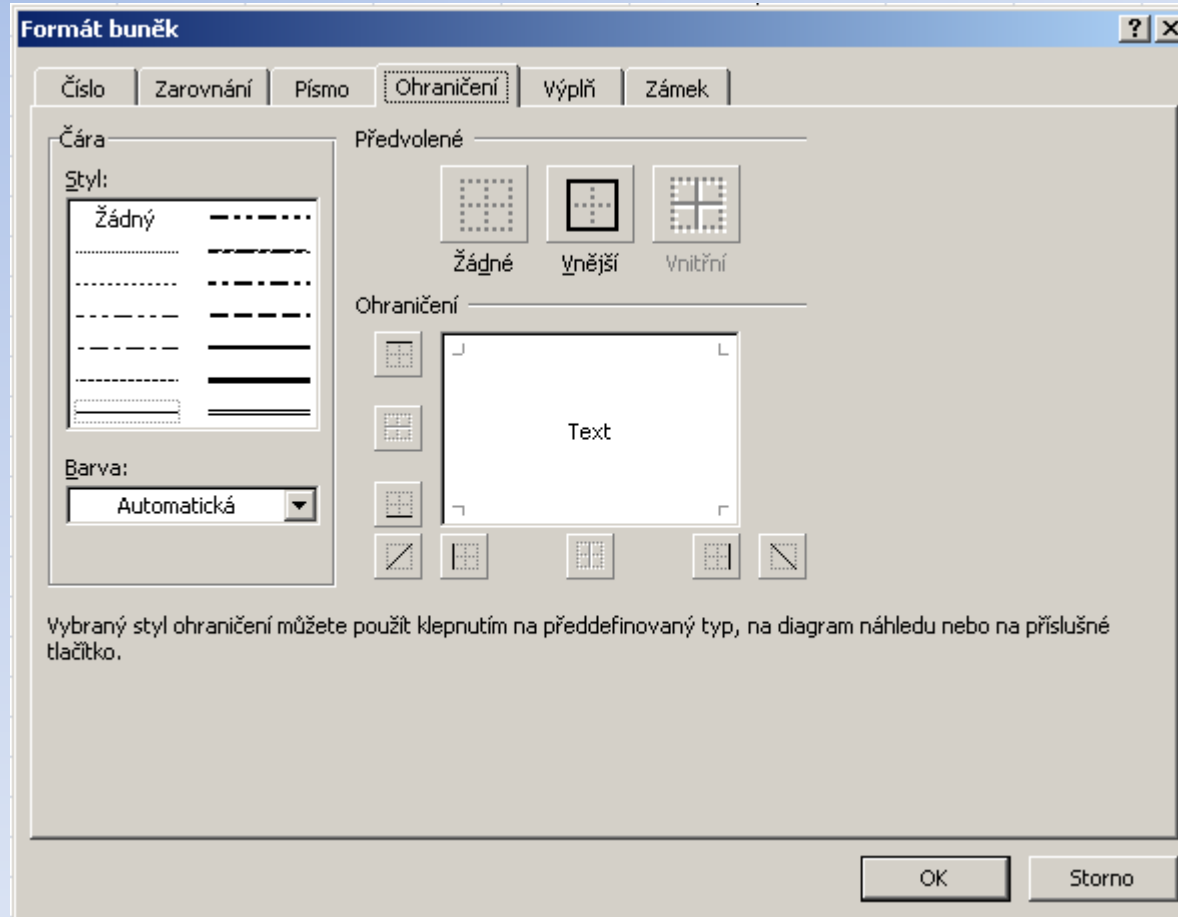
Formát buněk

?

X

Číslo

Zarovnání

Písmo

Ohraničení

Výplň

Zámek

Čára

Styl:

Žádný

Barva:

Automatická

Předvolené

Žádné

Vnější

Vnitřní

Ohraničení

Text

Vybraný styl ohraničení můžete použít klepnutím na předdefinovaný typ, na diagram náhledu nebo na příslušné tlačítko.

OK

Storno